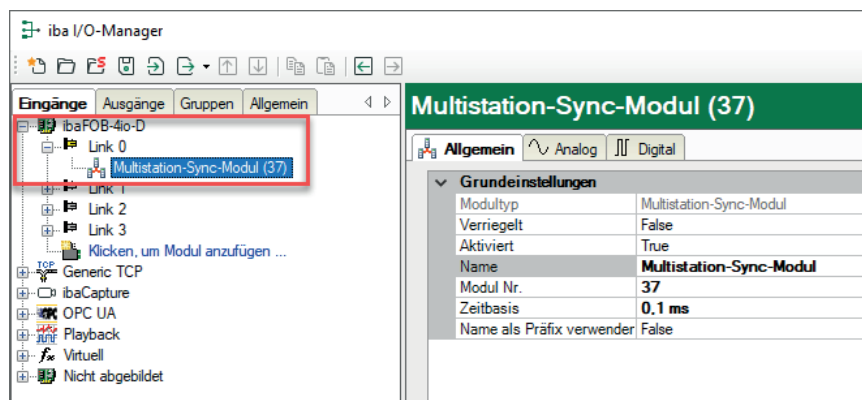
iba I/O-Manager

Eingänge | Ausgänge | Gruppen | Allgemein

ibaFOB-4io-D
Link 0
Multistation-Sync-Modul (37)
Link 1
Link 2
Link 3
Klicken, um Modul anzufügen ...
Generic TCP
ibaCapture
OPC UA
Playback
Virtuell
Nicht abgebildet

Multistation-Sync-Modul (37)

Allgemein | Analog | Digital

Grundeinstellungen

| | |
|---|---|
| Modultyp | Multistation-Sync-Modul |
| Verriegelt | False |
| Aktiviert | True |
| Name | Multistation-Sync-Modul |
| Modul Nr. | 37 |
| Zeitbasis | 0,1 ms |
| Name als Präfix verwenden | False |